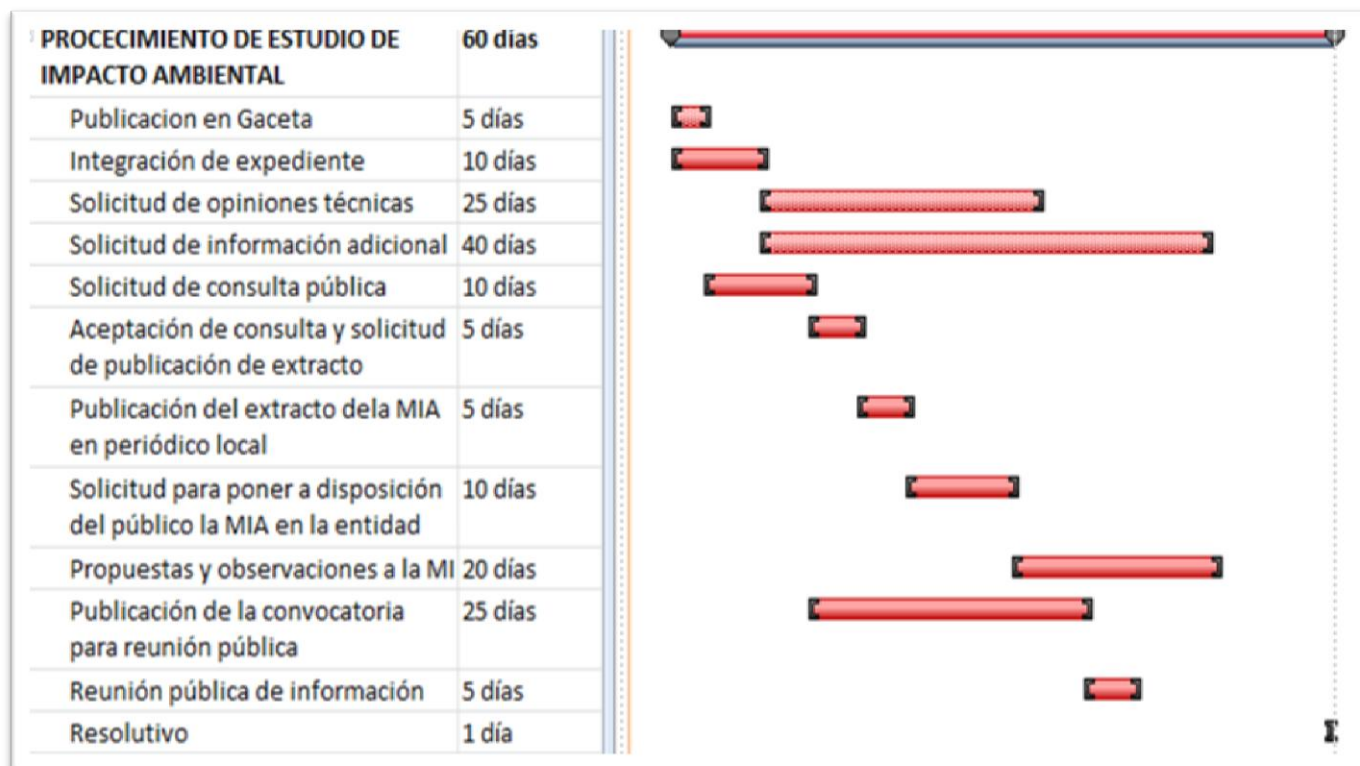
| | |
|---|---|
| PROCECIMIENTO DE ESTUDIO DE IMPACTO AMBIENTAL | 60 días |
| Publicacion en Gaceta | 5 días |
| Integración de expediente | 10 días |
| Solicitud de opiniones técnicas | 25 días |
| Solicitud de información adicional | 40 días |
| Solicitud de consulta pública | 10 días |
| Aceptación de consulta y solicitud de publicación de extracto | 5 días |
| Publicación del extracto dela MIA en periódico local | 5 días |
| Solicitud para poner a disposición del público la MIA en la entidad | 10 días |
| Propuestas y observaciones a la MI | 20 días |
| Publicación de la convocatoria para reunión pública | 25 días |
| Reunión pública de información | 5 días |
| Resolutivo | 1 día |